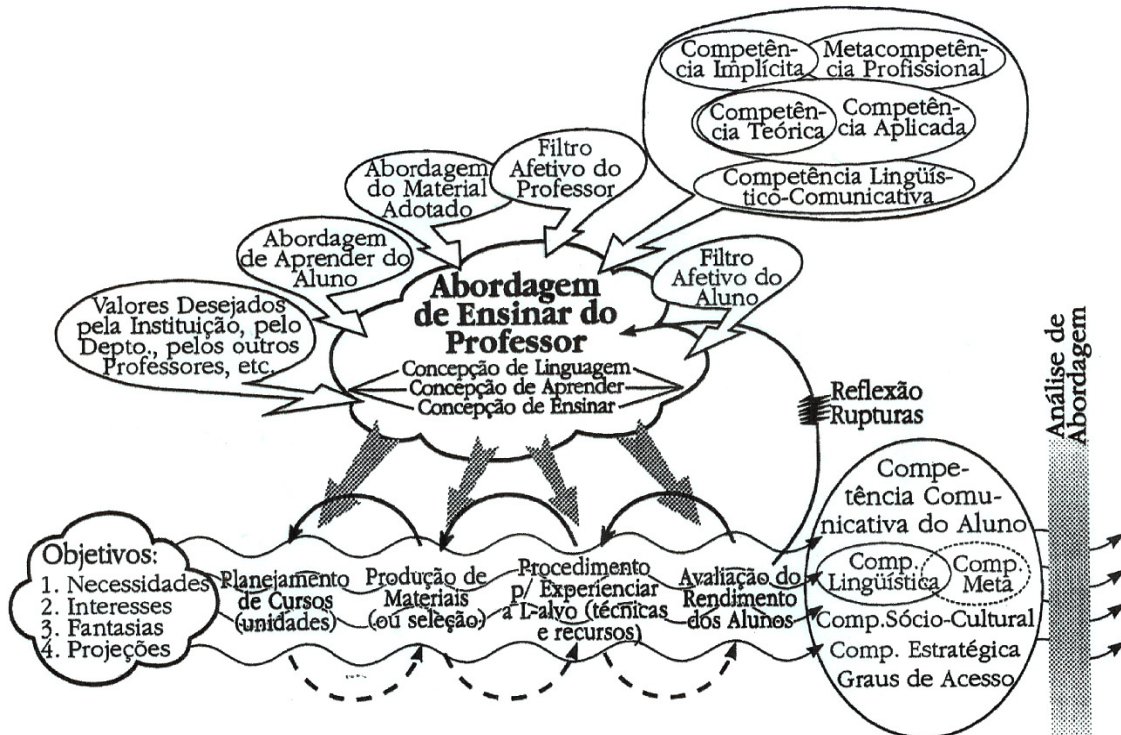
Competência Implícita

Metacompetência Profissional

Competência Teórica

Competência Aplicada

Competência Lingüístico-Comunicativa

Filtro Afetivo do Professor

Abordagem do Material Adotado

Abordagem de Aprender do Aluno

Filtro Afetivo do Aluno

Valores Desejados pela Instituição, pelo Depto., pelos outros Professores, etc.

Abordagem de Ensinar do Professor

Concepção de Linguagem
Concepção de Aprender
Concepção de Ensinar

Reflexão
Rupturas

Análise de Abordagem

Competência Comunicativa do Aluno

Comp. Lingüística

Comp. Meta

Comp.Sócio-Cultural

Comp. Estratégica

Graus de Acesso

Objetivos:
1. Necessidades
2. Interesses
3. Fantasias
4. Projeções

Planejamento de Cursos (unidades)

Produção de Materiais (ou seleção)

Procedimento p/ Experienciar a L-alvo (técnicas e recursos)

Avaliação do Rendimento dos Alunos